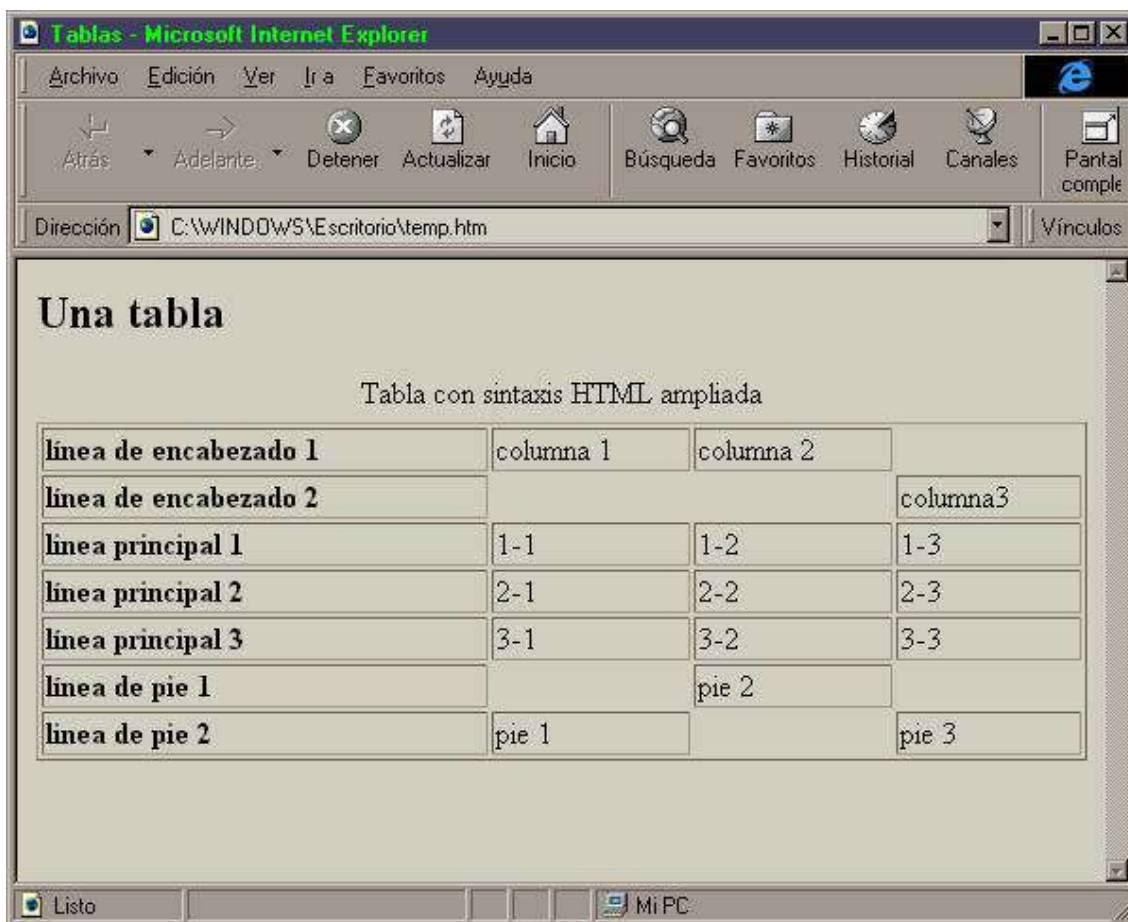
Tablas - Microsoft Internet Explorer

Archivo Edición Ver Ir a Favoritos Ayuda

Atrás Adelante Detener Actualizar Inicio Búsqueda Favoritos Historial Canales Pantal comple

Dirección C:\WINDOWS\Escritorio\temp.htm Vínculos

Una tabla

Tabla con sintaxis HTML ampliada

| | | | |
|---|---|---|---|
| línea de encabezado 1 | columna 1 | columna 2 | |
| línea de encabezado 2 | | | columna3 |
| línea principal 1 | 1-1 | 1-2 | 1-3 |
| línea principal 2 | 2-1 | 2-2 | 2-3 |
| línea principal 3 | 3-1 | 3-2 | 3-3 |
| línea de pie 1 | | pie 2 | |
| linea de pie 2 | pie 1 | | pie 3 |

Listo Mi PC